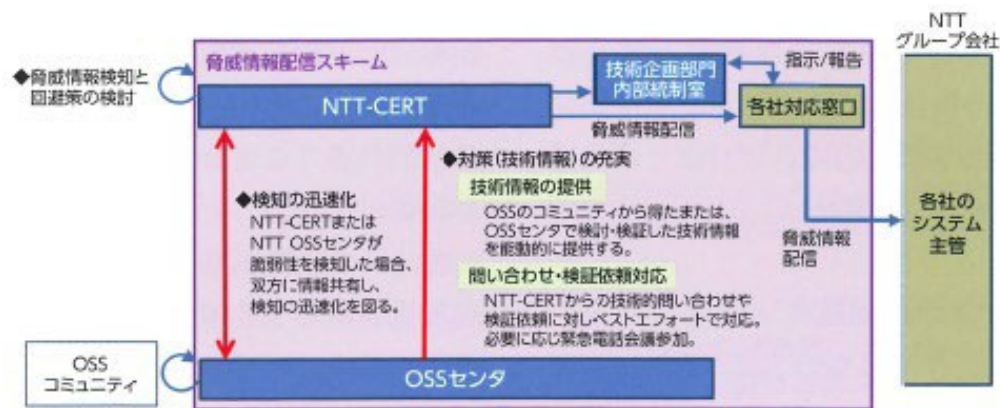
脅威情報配信スキーム

◆脅威情報検知と回避策の検討

NTT-CERT

技術企画部門内部統制室

指示/報告

各社対応窓口

脅威情報配信

NTT グループ会社

各社のシステム主管

脅威情報配信

◆検知の迅速化
NTT-CERTまたはNTT OSSセンタが脆弱性を検知した場合、双方に情報共有し、検知の迅速化を図る。

◆対策(技術情報)の充実

技術情報の提供
OSSのコミュニティから得たまたは、OSSセンタで検討・検証した技術情報を能動的に提供する。

問い合わせ・検証依頼対応
NTT-CERTからの技術的問い合わせや検証依頼に対しベストエフォートで対応。必要に応じ緊急電話会議参加。

OSS コミュニティ

OSSセンタ